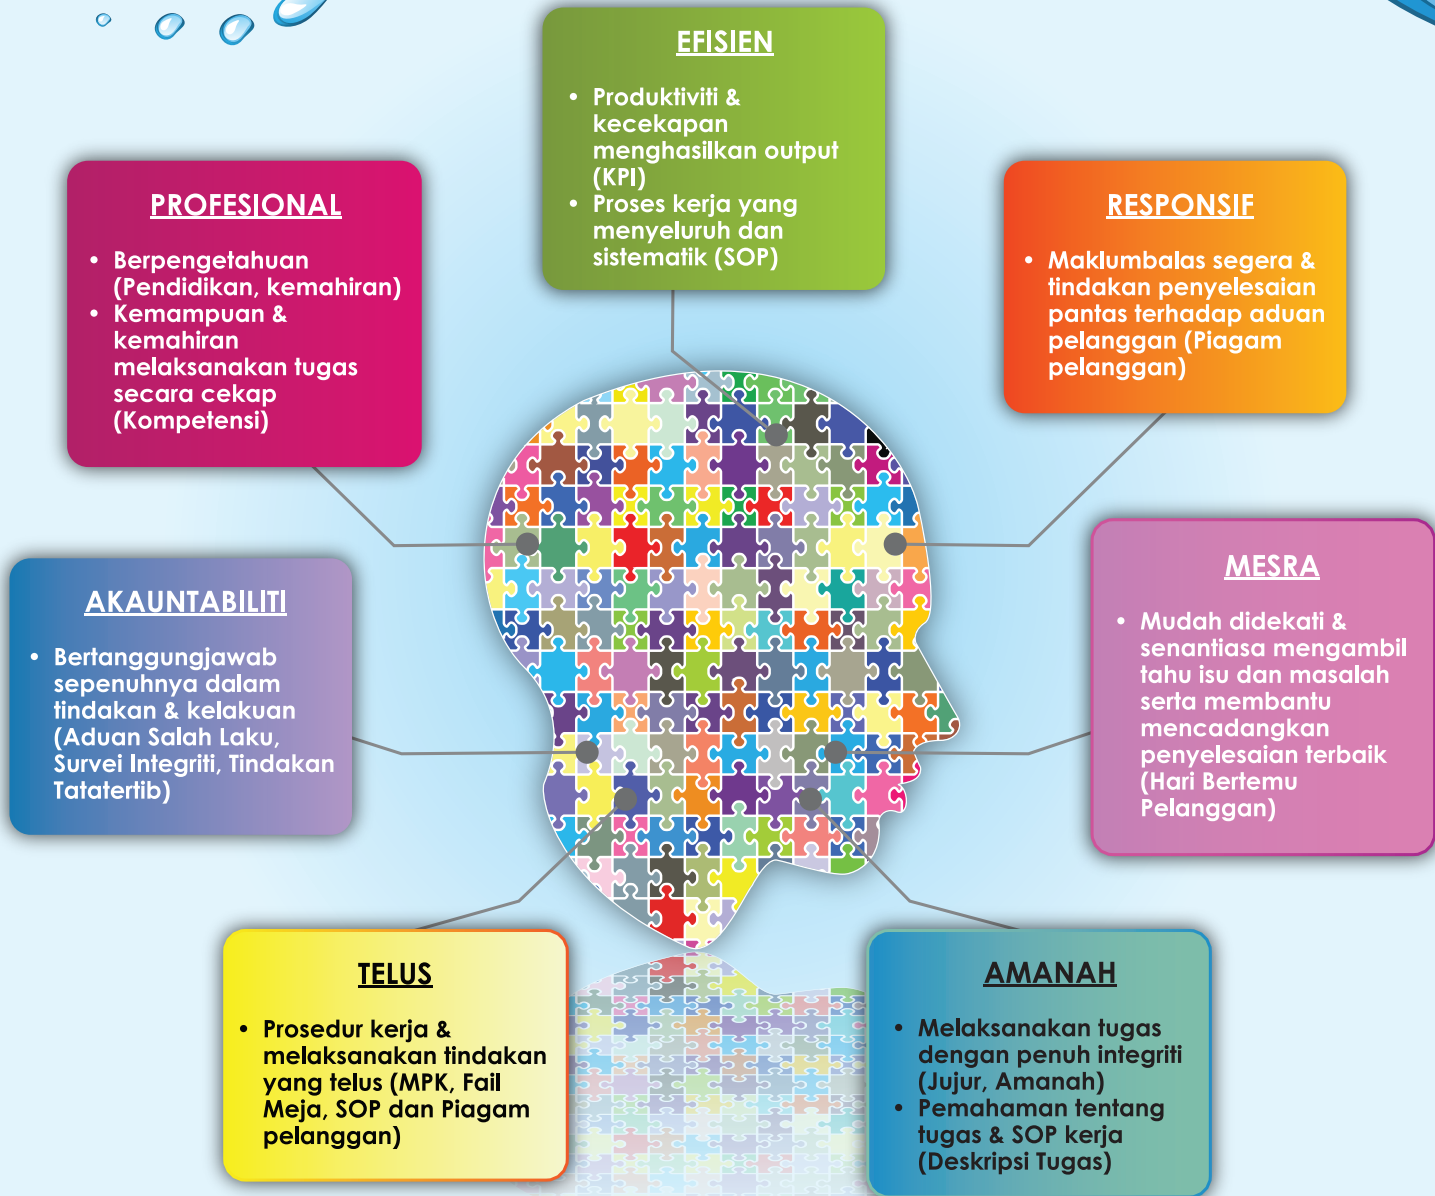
EFISIEN

- Produktiviti & kecekapan menghasilkan output (KPI)
- Proses kerja yang menyeluruh dan sistematik (SOP)

PROFESIONAL

- Berpengetahuan (Pendidikan, kemahiran)
- Kemampuan & kemahiran melaksanakan tugas secara cekap (Kompetensi)

RESPONSIF

- Maklumbalas segera & tindakan penyelesaian pantas terhadap aduan pelanggan (Piagam pelanggan)

AKAUNTABILITI

- Bertanggungjawab sepenuhnya dalam tindakan & kelakuan (Aduan Salah Laku, Survei Integriti, Tindakan Tatatertib)

MESRA

- Mudah didekati & senantiasa mengambil tahu isu dan masalah serta membantu mencadangkan penyelesaian terbaik (Hari Bertemu Pelanggan)

TELUS

- Prosedur kerja & melaksanakan tindakan yang telus (MPK, Fail Meja, SOP dan Piagam pelanggan)

AMANAH

- Melaksanakan tugas dengan penuh integriti (Jujur, Amanah)
- Pemahaman tentang tugas & SOP kerja (Deskripsi Tugas)